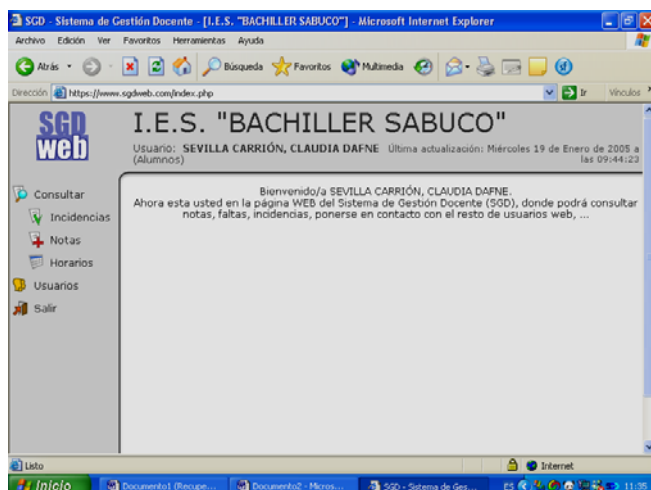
SGD - Sistema de Gestión Docente - [I.E.S. "BACHILLER SABUCO"] - Microsoft Internet Explorer

Archivo Edición Ver Favoritos Herramientas Ayuda

Atrás Búsqueda Favoritos Multimedia

Dirección https://www.sgdweb.com/index.php Ir Vínculos

SGD web

I.E.S. "BACHILLER SABUCO"

Usuario: SEVILLA CARRIÓN, CLAUDIA DAFNE (Alumnos) Última actualización: Miércoles 19 de Enero de 2005 a las 09:44:23

Consultar
Incidencias
Notas
Horarios
Usuarios
Salir

Bienvenido/a SEVILLA CARRIÓN, CLAUDIA DAFNE.
Ahora esta usted en la página WEB del Sistema de Gestión Docente (SGD), donde podrá consultar notas, faltas, incidencias, ponerse en contacto con el resto de usuarios web, ...

Listo Internet

Inicio Documento1 (Recupe... Documento2 - Micros... SGD - Sistema de Ges... ES 11:35